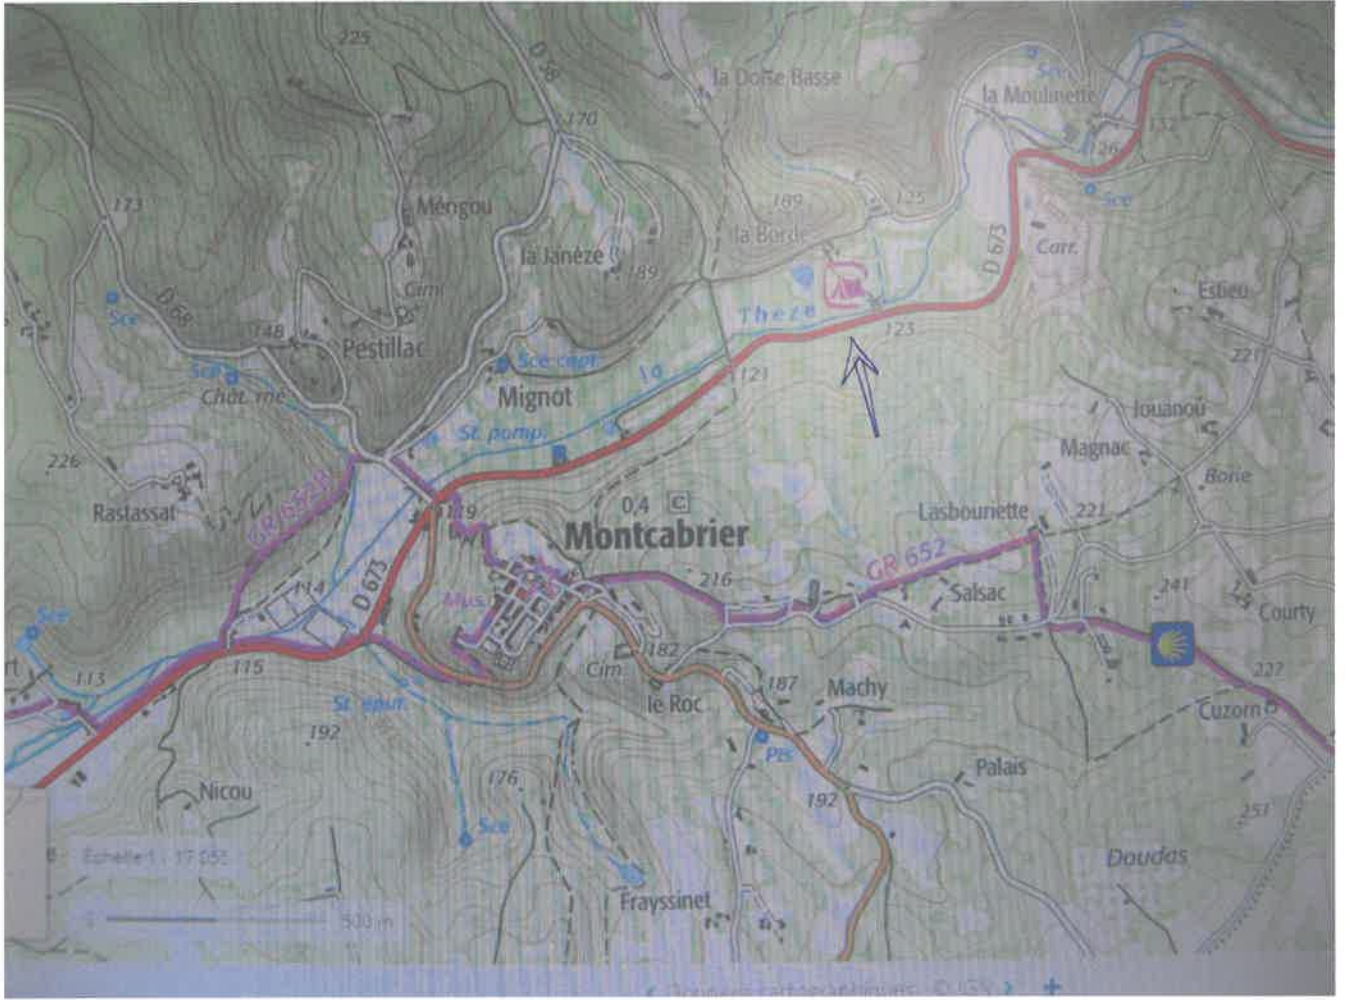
225
D 58
170
la Doise Basse
Sce
la Moulinette
132
126
Sce
173
Méngou
189
125
la Borde
la Janèze
189
D 673
Carr.
Estieu
Sce
D 68
Cim
Theze
123
148
Pestillac
Sce capt
Sce
Chât. rne
Mignot
la
121
221
Jouanou
St. pomp.
Magnac
226
Bone
Rastassat
GR 652 B
0,4
Montcabrier
Lasbounette
221
129
GR 652
216
Salsac
241
Courty
114
D 673
Mus.
182
227
113
115
Cim
le Roc
187
Machy
Cuzorn
St. epur
192
Pts
Palais
192
176
Nicou
251
Sce
Doudas
Echelle 1 : 17 053
Frayssinet
0
500 m